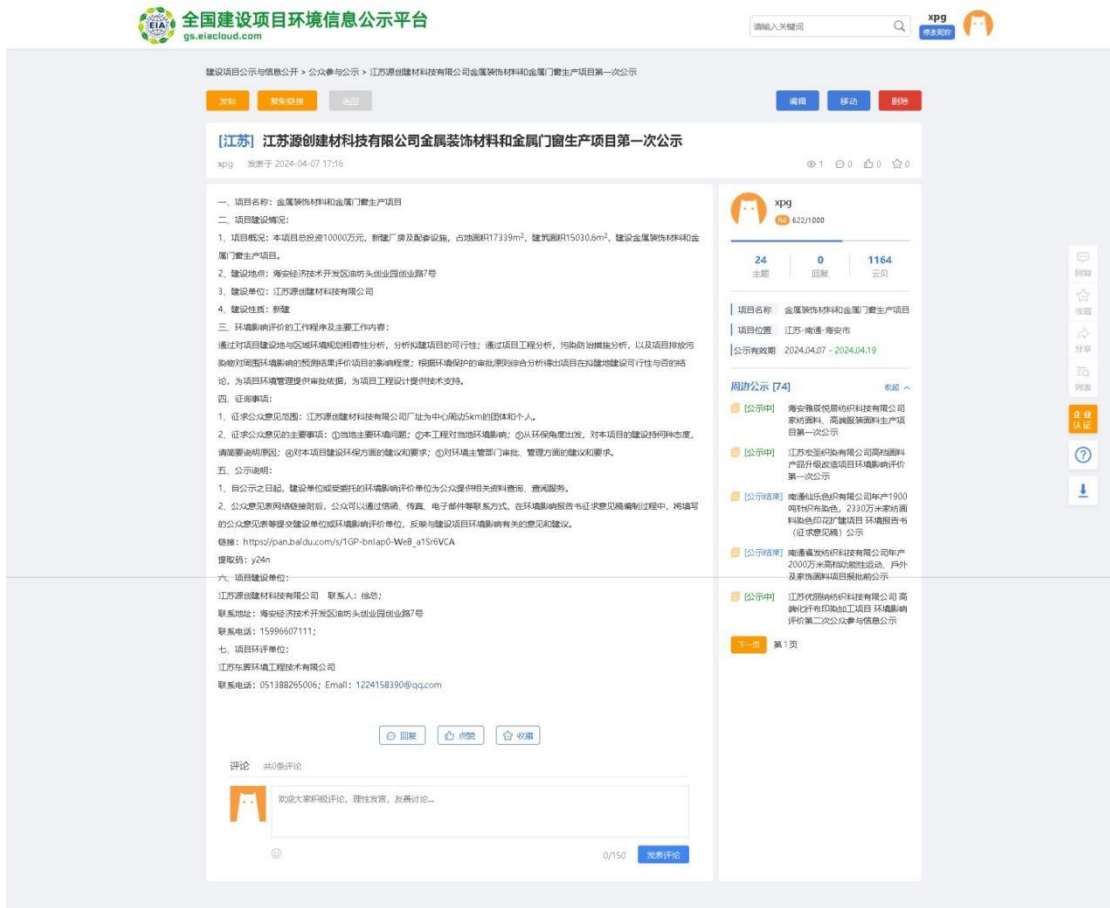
全国建设项目环境信息公示平台
gs.eiacloud.com

请输入关键词
xpg
修改昵称

建设项目公示与信息公开 > 公众参与公示 > 江苏源创建材科技有限公司金属装饰材料和金属门窗生产项目第一次公示

发帖 复制链接 返回 编辑 移动 删除

[江苏] 江苏源创建材科技有限公司金属装饰材料和金属门窗生产项目第一次公示

xpg 发表于 2024-04-07 17:16

1 0 0 0

一、项目名称：金属装饰材料和金属门窗生产项目

二、项目建设情况：

1、项目概况：本项目总投资10000万元，新建厂房及配套设施，占地面积17339m²，建筑面积15030.6m²，建设金属装饰材料和金属门窗生产项目。

2、建设地点：海安经济技术开发区南苑头创业园创业路7号

3、建设单位：江苏源创建材科技有限公司

4、建设性质：新建

三、环境影响评价的工作程序及主要工作内容：

通过对项目建设地与区域环境规划相容性分析，分析拟建项目的可行性；通过项目工程分析，污染防治措施分析，以及项目排放污染物对周围环境影响的预测结果评价项目的影响程度；根据环境保护的审批原则综合分析得出项目在拟建地建设可行性与否的结论，为项目环境管理提供审批依据，为项目工程设计提供技术支持。

四、征询事项：

1、征求公众意见范围：江苏源创建材科技有限公司厂址为中心周边5km的团体和个人。

2、征求公众意见的主要事项：①当地主要环境问题；②本工程对当地环境影响；③从环保角度出发，对本项目的建设持何种态度，请简要说明原因；④对本项目建设环保方面的建议和要求；⑤对环境主管部门审批、管理方面的建议和要求。

五、公示说明：

1、自公示之日起，建设单位或受委托的环境影响评价单位为公众提供相关资料查阅、查阅服务。

2、公众意见表网络链接如后，公众可以通过信函、传真、电子邮件等联系方式，在环境影响报告书征求意见稿编制过程中，将填写的公众意见表等提交建设单位或环境影响评价单位，反映与建设项目环境影响有关的意见和建议。

链接：https://pan.baidu.com/s/1GP-bnlap0-WeB_a1Sr6VCA

提取码：y24n

六、项目建设单位：

江苏源创建材科技有限公司 联系人：徐总；

联系地址：海安经济技术开发区南苑头创业园创业路7号

联系电话：15996607111；

七、项目环评单位：

江苏东群环境工程技术有限公司

联系电话：051388265006；Email：1224158390@qq.com

回复 点赞 收藏

评论 共0条评论

欢迎大家积极评论，理性发言，友善讨论...

0/150 发表评论

xpg
622/1000
24 主题
0 回复
1164 云贝

项目名称 金属装饰材料和金属门窗生产项目
项目位置 江苏-南通-海安市
公示有效期 2024.04.07 - 2024.04.19

周边公示 [74] 收起

[公示中] 海安雅辰悦居纺织科技有限公司家纺面料、高端服装面料生产项目第一次公示
[公示中] 江苏安圣织染有限公司高档面料产品升级改造项目环境影响评价第一次公示
[公示结束] 南通仙乐色织有限公司年产1900吨针织布染色，2330万米家纺面料染色印花扩建项目 环境报告书（征求意见稿）公示
[公示结束] 南通崔发纺织科技有限公司年产2000万米高档功能性运动、户外及家饰面料项目报批前公示
[公示中] 江苏优朋纳纺织科技有限公司 高端化纤布印染加工项目 环境影响评价第二次公众参与信息公示

下一页 第1页

回复 收藏 分享 列表 企业认证